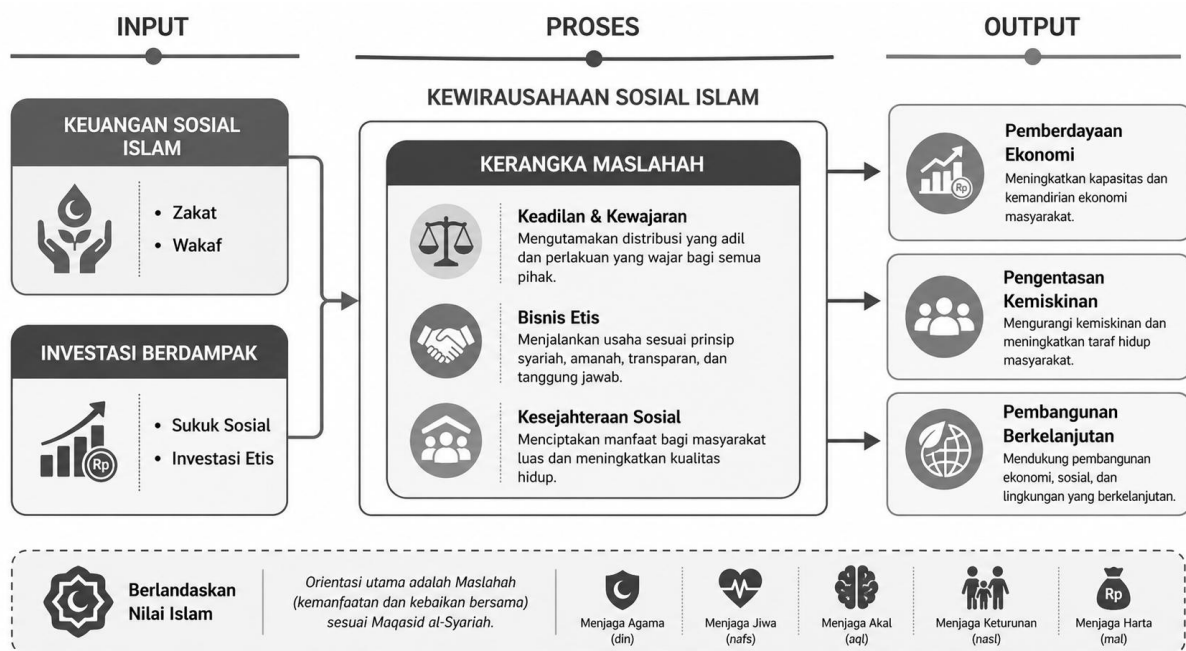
INPUT

PROSES

OUTPUT

KEUANGAN SOSIAL ISLAM

• Zakat
• Wakaf

INVESTASI BERDAMPAK

• Sukuk Sosial
• Investasi Etis

KEWIRAUSAHAAN SOSIAL ISLAM

KERANGKA MASLAHAH

Keadilan & Kewajaran
Mengutamakan distribusi yang adil dan perlakuan yang wajar bagi semua pihak.

Bisnis Etis
Menjalankan usaha sesuai prinsip syariah, amanah, transparan, dan tanggung jawab.

Kesejahteraan Sosial
Menciptakan manfaat bagi masyarakat luas dan meningkatkan kualitas hidup.

Pemberdayaan Ekonomi
Meningkatkan kapasitas dan kemandirian ekonomi masyarakat.

Pengentasan Kemiskinan
Mengurangi kemiskinan dan meningkatkan taraf hidup masyarakat.

Pembangunan Berkelanjutan
Mendukung pembangunan ekonomi, sosial, dan lingkungan yang berkelanjutan.

Berlandaskan Nilai Islam

Orientasi utama adalah Maslahah (kemanfaatan dan kebaikan bersama) sesuai Maqasid al-Syariah.

Menjaga Agama (din)

Menjaga Jiwa (nafs)

Menjaga Akal (aql)

Menjaga Keturunan (nasl)

Menjaga Harta (mal)